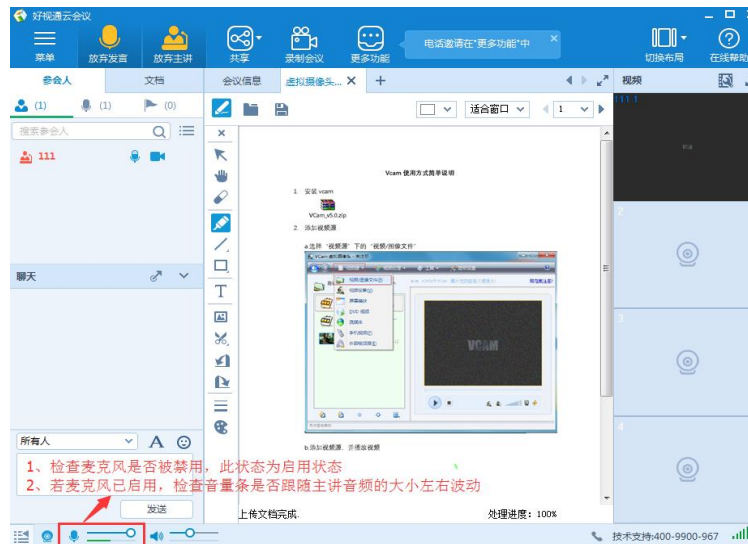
好视通云会议

菜单 放弃发言 放弃主讲 共享 录制会议 更多功能 电话邀请在"更多功能"中 切换布局 在线帮助

参会人 文档

(1) (1) (0)

搜索参会人

111

聊天

所有人

会议信息 虚拟摄像头... ×

适合窗口 1

Vcam 使用方式简单说明

1. 安装 vcam

VCam_v5.0.zip

2. 添加视频源

a.选择"视频源"下的"视频/图像文件"

VCAM

b.添加视频源，开播放视频

1、检查麦克风是否被禁用，此状态为启用状态

2、若麦克风已启用，检查音量条是否跟随主讲音频的大小左右波动

发送

上传文档完成. 处理进度：100%

视频

111

2

3

4

技术支持:400-9900-967